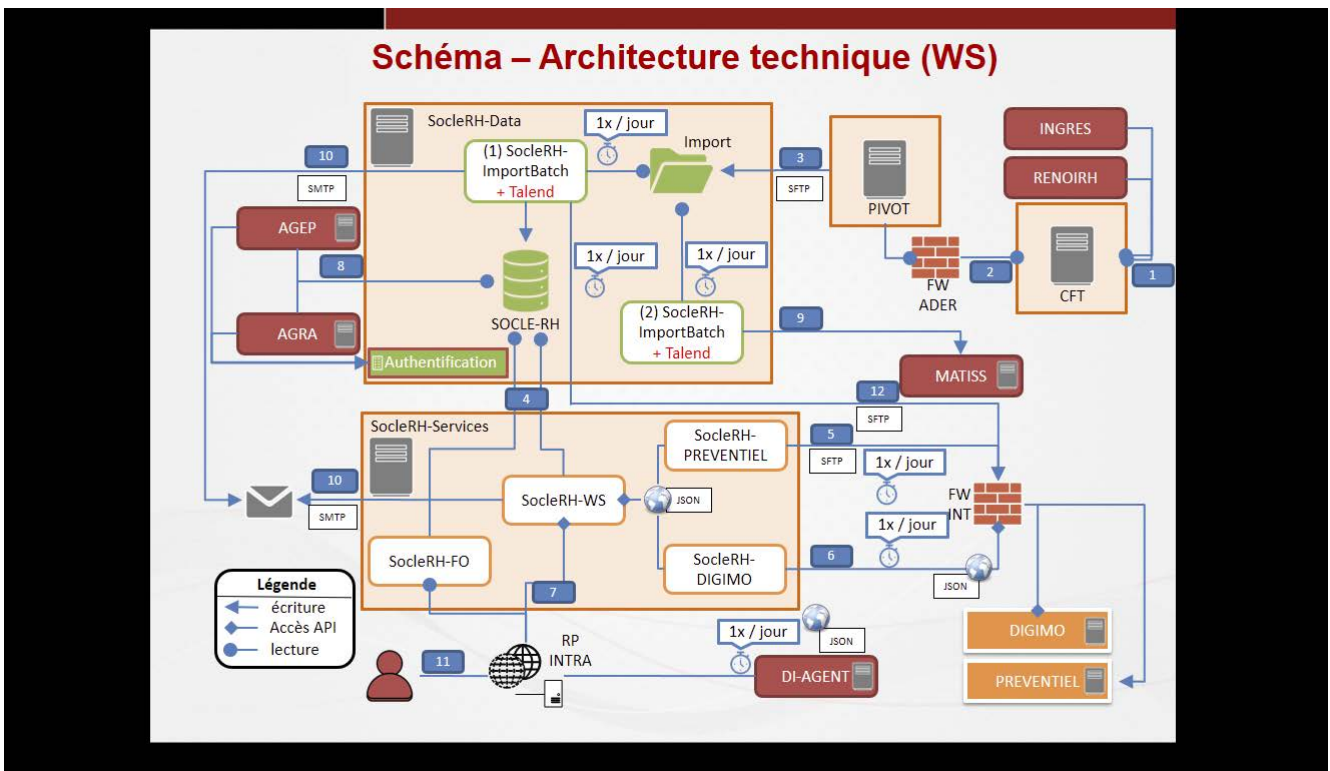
Schéma – Architecture technique (WS)

SocleRH-Data

1x / jour

(1) SocleRH-ImportBatch
+ Talend

Import

10

SMTP

3

SFTP

PIVOT

INGRES

RENOIRH

AGEP

8

1x / jour

1x / jour

FW ADER

2

CFT

1

SOCLE-RH

AGRA

(2) SocleRH-ImportBatch
+ Talend

9

Authentification

MATISS

12

SFTP

4

SocleRH-Services

SocleRH-PREVENTIEL

5

SFTP

1x / jour

10

SMTP

SocleRH-WS

JSON

FW INT

1x / jour

SocleRH-FO

SocleRH-DIGIMO

6

JSON

Légende
écriture
Accès API
lecture

7

DIGIMO

1x / jour

JSON

RP INTRA

11

DI-AGENT

PREVENTIEL